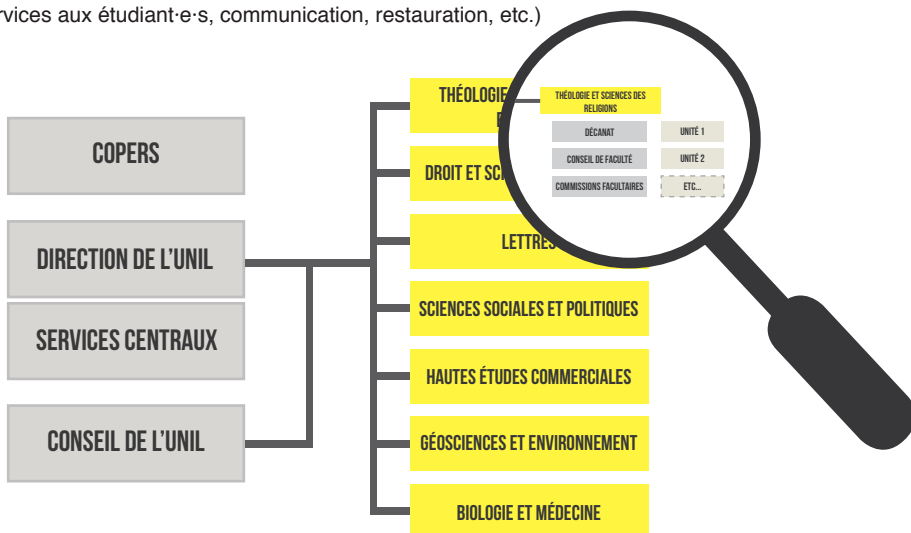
rvices aux étudiant·e·s, communication, restauration, etc.)

COPERS

DIRECTION DE L'UNIL

SERVICES CENTRAUX

CONSEIL DE L'UNIL

THÉOLOGIE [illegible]

DROIT ET SC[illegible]

LETTRES

SCIENCES SOCIALES ET POLITIQUES

HAUTES ÉTUDES COMMERCIALES

GÉOSCIENCES ET ENVIRONNEMENT

BIOLOGIE ET MÉDECINE

THÉOLOGIE ET SCIENCES DES RELIGIONS

DÉCANAT

UNITÉ 1

CONSEIL DE FACULTÉ

UNITÉ 2

COMMISSIONS FACULTAIRES

ETC...